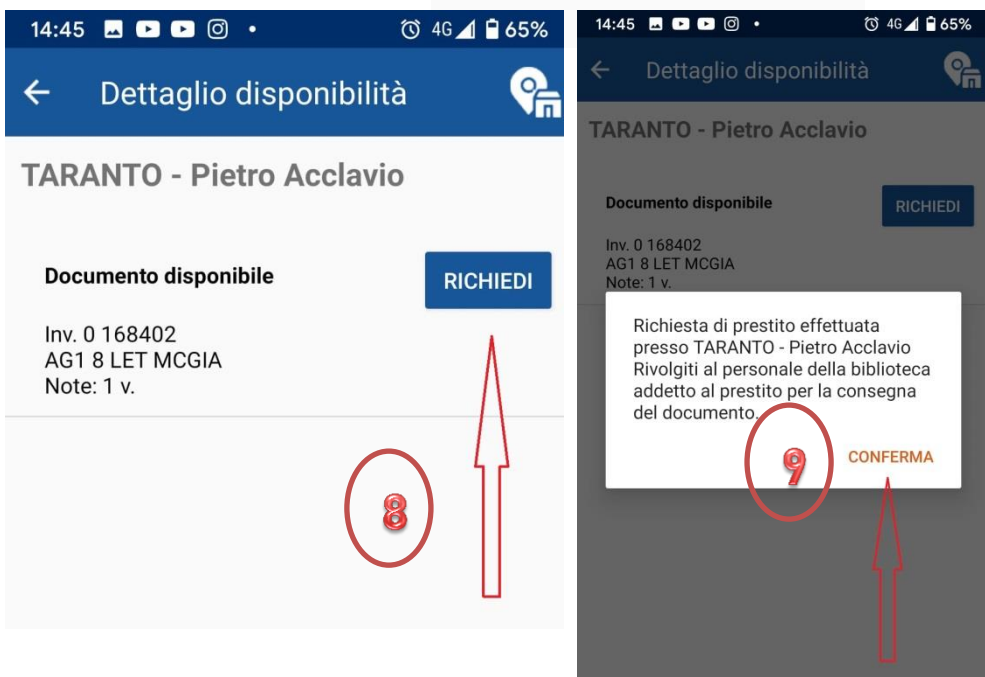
14:45 4G 65%

Dettaglio disponibilità

TARANTO - Pietro Acclavio

Documento disponibile

RICHIEDI

Inv. 0 168402
AG1 8 LET MCGIA
Note: 1 v.

8

14:45 4G 65%

Dettaglio disponibilità

TARANTO - Pietro Acclavio

Documento disponibile

RICHIEDI

Inv. 0 168402
AG1 8 LET MCGIA
Note: 1 v.

Richiesta di prestito effettuata presso TARANTO - Pietro Acclavio Rivolgiti al personale della biblioteca addetto al prestito per la consegna del documento.

9

CONFERMA